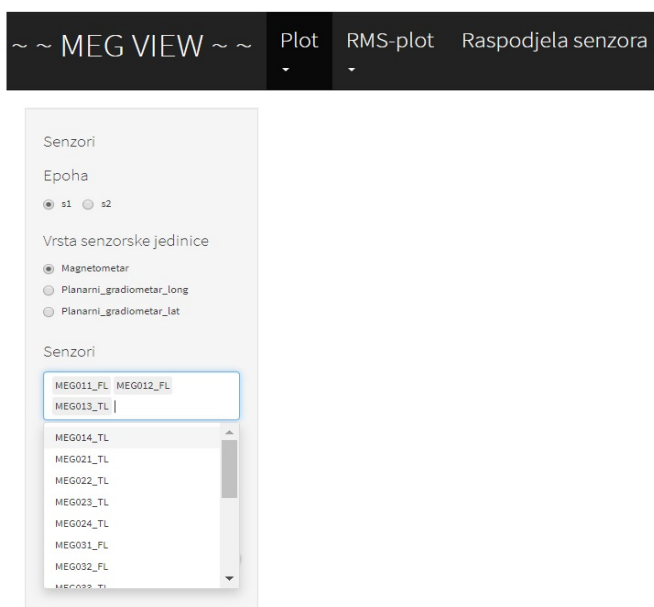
~ ~ MEG VIEW ~ ~ Plot RMS-plot Raspodjela senzora

Senzori

Epoha

s1 s2

Vrsta senzorske jedinice

Magnetometar

Planarni_gradiometar_long

Planarni_gradiometar_lat

Senzori

MEG011_FL MEG012_FL MEG013_TL

MEG014_TL
MEG021_TL
MEG022_TL
MEG023_TL
MEG024_TL
MEG031_FL
MEG032_FL
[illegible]